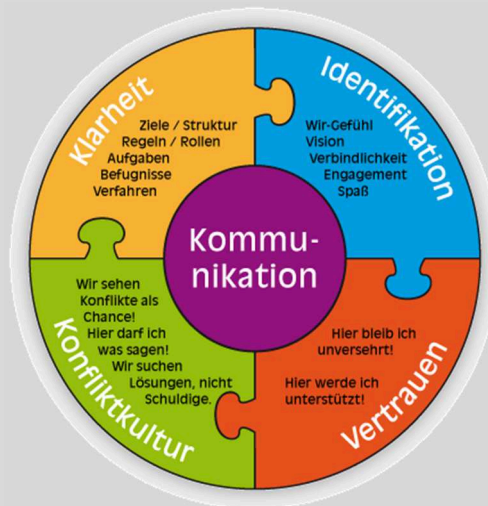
Klarheit

Ziele / Struktur
Regeln / Rollen
Aufgaben
Befugnisse
Verfahren

Identifikation

Wir-Gefühl
Vision
Verbindlichkeit
Engagement
Spaß

Kommunikation

Wir sehen Konflikte als Chance!
Hier darf ich was sagen!
Wir suchen Lösungen, nicht Schuldige.

Konfliktkultur

Hier bleib ich unversehrt!
Hier werde ich unterstützt!

Vertrauen